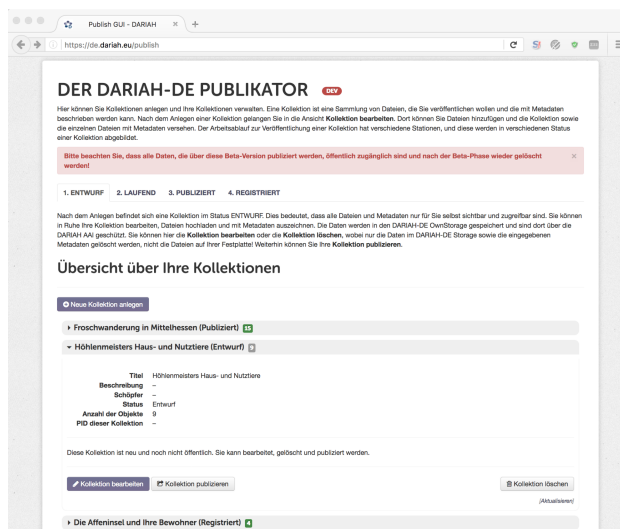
Publish GUI - DARIAH

https://de.dariah.eu/publish

DER DARIAH-DE PUBLIKATOR DEV

Hier können Sie Kollektionen anlegen und Ihre Kollektionen verwalten. Eine Kollektion ist eine Sammlung von Dateien, die Sie veröffentlichen wollen und die mit Metadaten beschrieben werden kann. Nach dem Anlegen einer Kollektion gelangen Sie in die Ansicht **Kollektion bearbeiten**. Dort können Sie Dateien hinzufügen und die Kollektion sowie die einzelnen Dateien mit Metadaten versehen. Der Arbeitsablauf zur Veröffentlichung einer Kollektion hat verschiedene Stationen, und diese werden in verschiedenen Status einer Kollektion abgebildet.

Bitte beachten Sie, dass alle Daten, die über diese Beta-Version publiziert werden, öffentlich zugänglich sind und nach der Beta-Phase wieder gelöscht werden!

1. ENTWURF 2. LAUFEND 3. PUBLIZIERT 4. REGISTRIERT

Nach dem Anlegen befindet sich eine Kollektion im Status ENTWURF. Dies bedeutet, dass alle Dateien und Metadaten nur für Sie selbst sichtbar und zugreifbar sind. Sie können in Ruhe Ihre Kollektion bearbeiten, Dateien hochladen und mit Metadaten auszeichnen. Die Daten werden in dem DARIAH-DE OwnStorage gespeichert und sind dort über die DARIAH AAI geschützt. Sie können hier die **Kollektion bearbeiten** oder die **Kollektion löschen**, wobei nur die Daten im DARIAH-DE Storage sowie die eingegebenen Metadaten gelöscht werden, nicht die Dateien auf Ihrer Festplatte! Weiterhin können Sie Ihre **Kollektion publizieren**.

Übersicht über Ihre Kollektionen

Neue Kollektion anlegen

Froschwanderung in Mittelhessen (Publiziert) 15

Höhlenmeisters Haus- und Nutztiere (Entwurf) 9

Titel Höhlenmeisters Haus- und Nutztiere
Beschreibung –
Schöpfer –
Status Entwurf
Anzahl der Objekte 9
PID dieser Kollektion –

Diese Kollektion ist neu und noch nicht öffentlich. Sie kann bearbeitet, gelöscht und publiziert werden.

Kollektion bearbeiten Kollektion publizieren Kollektion löschen

[Aktualisieren]

Die Affeninsel und Ihre Bewohner (Registriert) 4